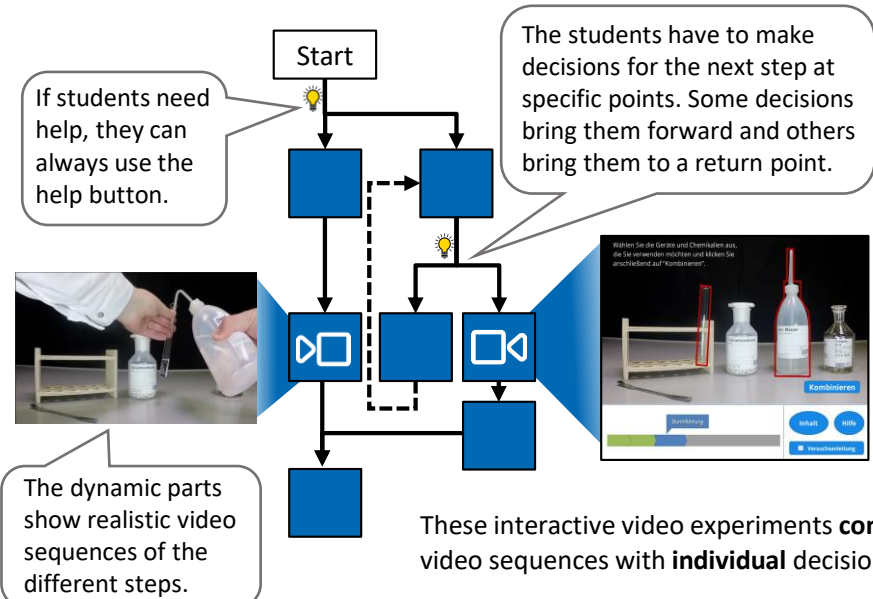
Start

If students need help, they can always use the help button.

The students have to make decisions for the next step at specific points. Some decisions bring them forward and others bring them to a return point.

Wählen Sie die Geräte und Chemikalien aus, die Sie verwenden möchten und klicken Sie anschließend auf "Kombinieren".

Kombinieren

Durchführung

Inhalt

Hilfe

Versuchsanleitung

The dynamic parts show realistic video sequences of the different steps.

These interactive video experiments **com** video sequences with **individual** decisio